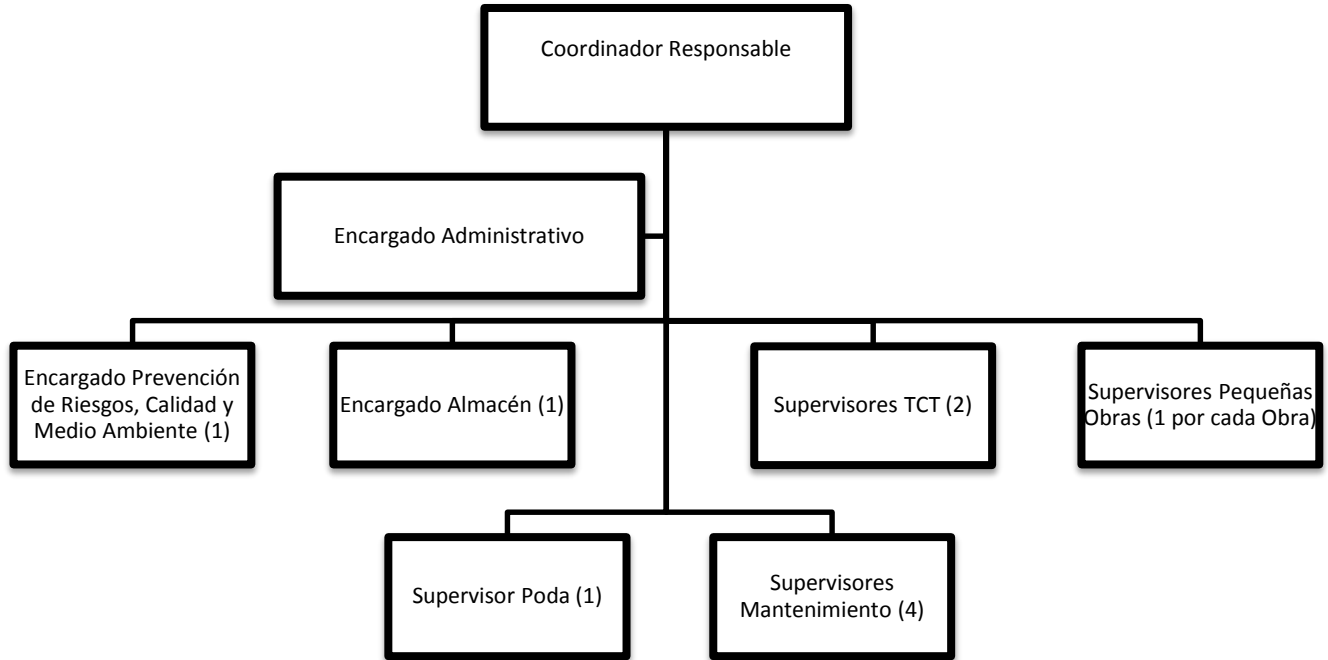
Coordinador Responsable

Encargado Administrativo

Encargado Prevención de Riesgos, Calidad y Medio Ambiente (1)

Encargado Almacén (1)

Supervisores TCT (2)

Supervisores Pequeñas Obras (1 por cada Obra)

Supervisor Poda (1)

Supervisores Mantenimiento (4)